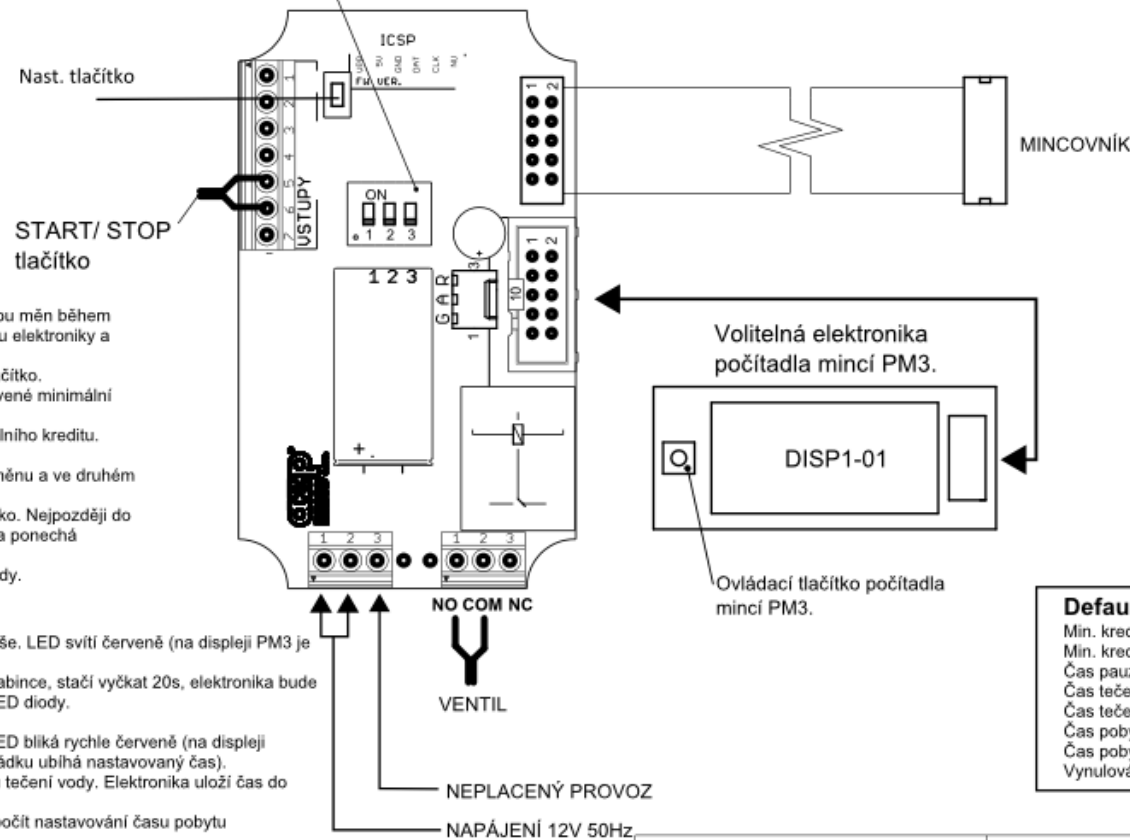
ICSP
USB 5V GND DAT CLK MU
FW VER.

Nast. tlačítko

1 2 3 4 5 6 7
VSTUPY

START/ STOP tlačítko

ON
1 2 3

1 2
1 2 3
G A R
3 1
10 1 2

MINCOVNÍK

Volitelná elektronika počítadla mincí PM3.

DISP1-01

Ovládací tlačítko počítadla mincí PM3.

1 2 3
1 2 3
NO COM NC

VENTIL

NEPLACENÝ PROVOZ

NAPÁJENÍ 12V 50Hz

ou měn během
u elektroniky a

čítko.
vené minimální

lního kreditu.

ěnu a ve druhém

ko. Nejpozději do
a ponechá

dy.

še. LED svítí červeně (na displeji PM3 je

abince, stačí vyčkat 20s, elektronika bude
ED diody.

ED bliká rychle červeně (na displeji
ádku ubíhá nastavovaný čas).
tečení vody. Elektronika uloží čas do

počít nastavování času pobytu

Defau
Min. kred
Min. kred
Čas pauz
Čas teče
Čas teče
Čas poby
Čas poby
Vynulová